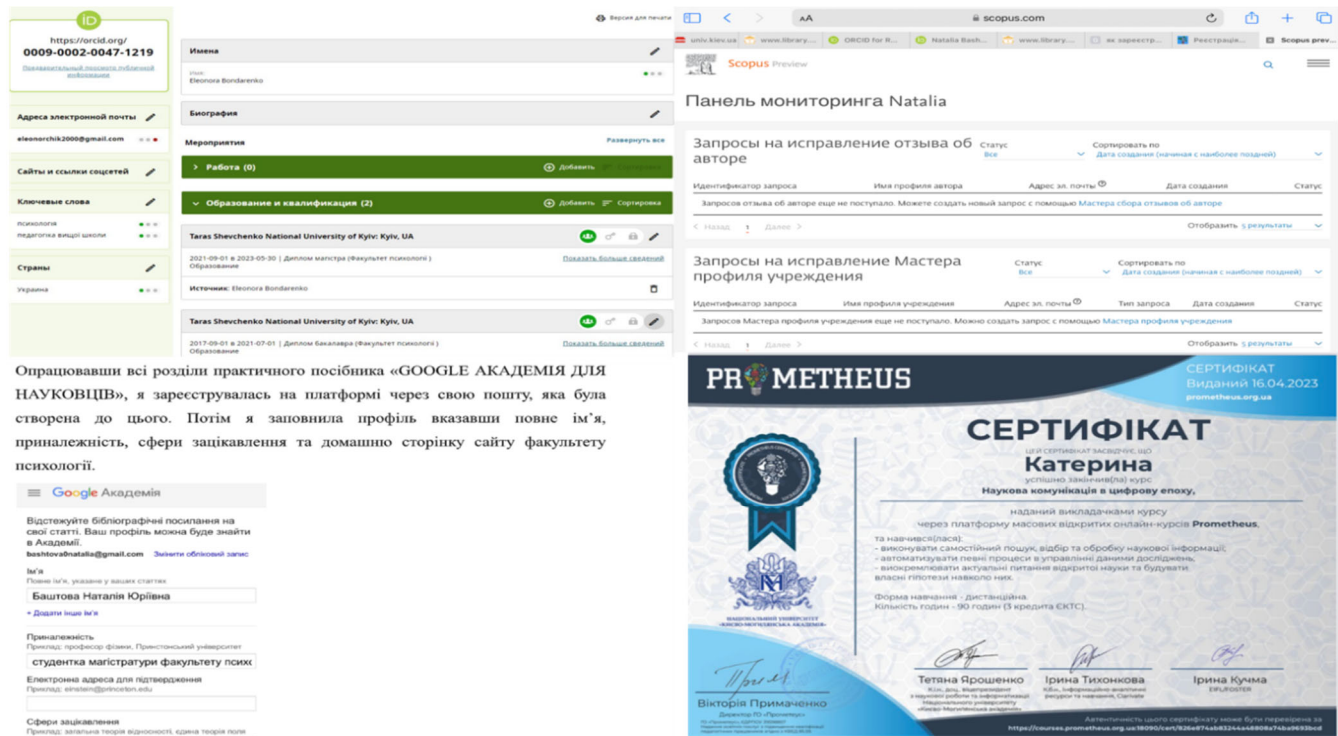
iD
https://orcid.org/
0009-0002-0047-1219
Предварительный просмотр публичной информации

Адреса электронной почты
eleonorchik2000@gmail.com

Сайты и ссылки соцсетей

Ключевые слова
психологія
педагогіка вищої школи

Страны
Украина

Версия для печати

Имена
Имя
Eleonora Bondarenko

Биография

Мероприятия
Развернуть все

Работа (0)
Добавить

Образование и квалификация (2)
Добавить
Сортировка

Taras Shevchenko National University of Kyiv: Kyiv, UA
2021-09-01 в 2023-05-30 | Диплом магістра (Факультет психології)
Образование
Показать больше сведений
Источник: Eleonora Bondarenko

Taras Shevchenko National University of Kyiv: Kyiv, UA
2017-09-01 в 2021-07-01 | Диплом бакалавра (Факультет психології)
Образование
Показать больше сведений

аА
scopus.com
univ.kiev.ua
www.library....
ORCID for R...
Natalia Bash...
www.library....
як зареєстр...
Реєстрація...
Scopus prev...

Scopus Preview

Панель мониторинга Natalia

Запросы на исправление отзыва об авторе
Статус
Все
Сортировать по
Дата создания (начиная с наиболее поздней)
Идентификатор запроса
Имя профиля автора
Адрес эл. почты
Дата создания
Статус
Запросов отзыва об авторе еще не поступало. Можете создать новый запрос с помощью Мастера сбора отзывов об авторе
Назад 1 Далее
Отобразить 5 результаты

Запросы на исправление Мастера профиля учреждения
Статус
Все
Сортировать по
Дата создания (начиная с наиболее поздней)
Идентификатор запроса
Имя профиля учреждения
Адрес эл. почты
Тип запроса
Дата создания
Статус
Запросов Мастера профиля учреждения еще не поступало. Можно создать запрос с помощью Мастера профиля учреждения
Назад 1 Далее
Отобразить 5 результаты

Опрацювавши всі розділи практичного посібника «GOOGLE АКАДЕМІЯ ДЛЯ НАУКОВЦІВ», я зареєструвалась на платформі через свою пошту, яка була створена до цього. Потім я заповнила профіль вказавши повне ім'я, приналежність, сфери зацікавлення та домашню сторінку сайту факультету психології.

Google Академія
Відстежуйте бібліографічні посилання на свої статті. Ваш профіль можна буде знайти в Академії.
bashtova0natalia@gmail.com Змінити обліковий запис
Ім'я
Повне ім'я, указане у ваших статтях
Баштова Наталія Юріївна
+ Додати інше ім'я
Приналежність
Приклад: професор фізики, Принстонський університет
студентка магістратури факультету психо
Електронна адреса для підтвердження
Приклад: einstein@princeton.edu
Сфери зацікавлення
Приклад: загальна теорія відносності, єдина теорія поля

PROMETHEUS
СЕРТИФІКАТ
Виданий 16.04.2023
prometheus.org.ua
СЕРТИФІКАТ
ЦЕЙ СЕРТИФІКАТ ЗАСВІДЧУЄ, ЩО
Катерина
успішно закінчив(ла) курс
Наукова комунікація в цифрову епоху,
наданий викладачками курсу
через платформу масових відкритих онлайн-курсів Prometheus,
та навчився(лася):
- виконувати самостійний пошук, відбір та обробку наукової інформації;
- автоматизувати певні процеси в управлінні даними досліджень;
- виокремлювати актуальні питання відкритої науки та будувати власні гіпотези навколо них.
Форма навчання - дистанційна.
Кількість годин - 90 годин (3 кредита ЄКТС).
НАЦІОНАЛЬНИЙ УНІВЕРСИТЕТ «КИЄВО-МОГИЛЯНСЬКА АКАДЕМІЯ»
Вікторія Примаченко
Директор ГО «Прометеус»
Тетяна Ярошенко
Ірина Тихонкова
Ірина Кучма
EIFL/FOSTER
Автентичність цього сертифікату може бути перевірена за
https://courses.prometheus.org.ua:18090/cert/826e97ab83244a4808a74ba9653bcd